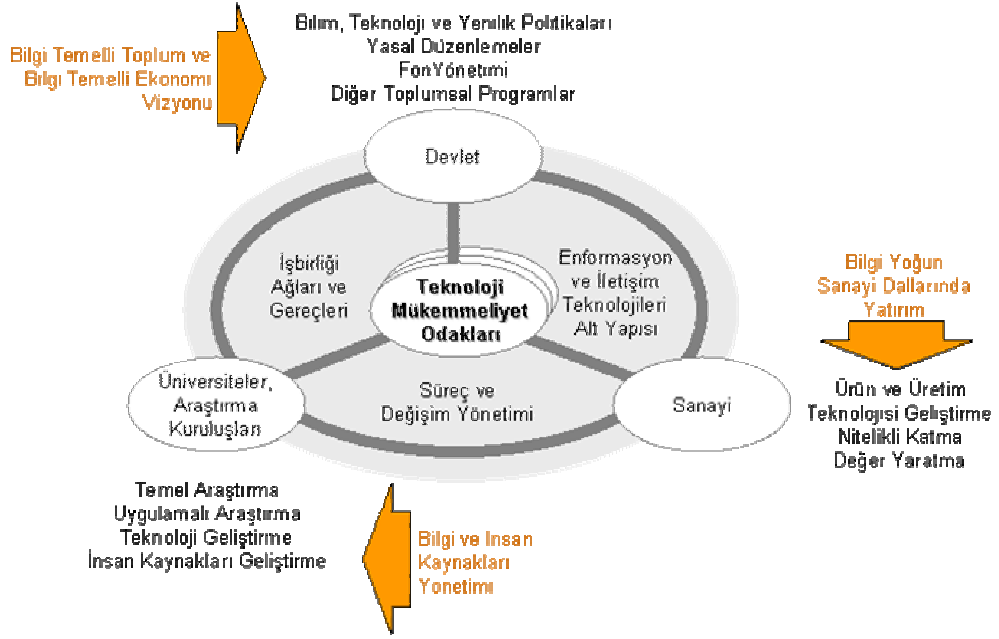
Bilgi Temelli Toplum ve Bilgi Temelli Ekonomi Vizyonu

Bilim, Teknoloji ve Yenilik Politikaları
Yasal Düzenlemeler
FonYönetimi
Diğer Toplumsal Programlar

Devlet

İşbirliği Ağları ve Gereçleri

Teknoloji Mükemmeliyet Odakları

Enformasyon ve İletişim Teknolojileri Alt Yapısı

Bilgi Yoğun Sanayi Dallarında Yatırım

Üniversiteler, Araştırma Kuruluşları

Süreç ve Değişim Yönetimi

Sanayi

Ürün ve Üretim Teknolojisi Geliştirme
Nitelikli Katma Değer Yaratma

Temel Araştırma
Uygulamalı Araştırma
Teknoloji Geliştirme
İnsan Kaynakları Geliştirme

Bilgi ve İnsan Kaynakları Yönetimi